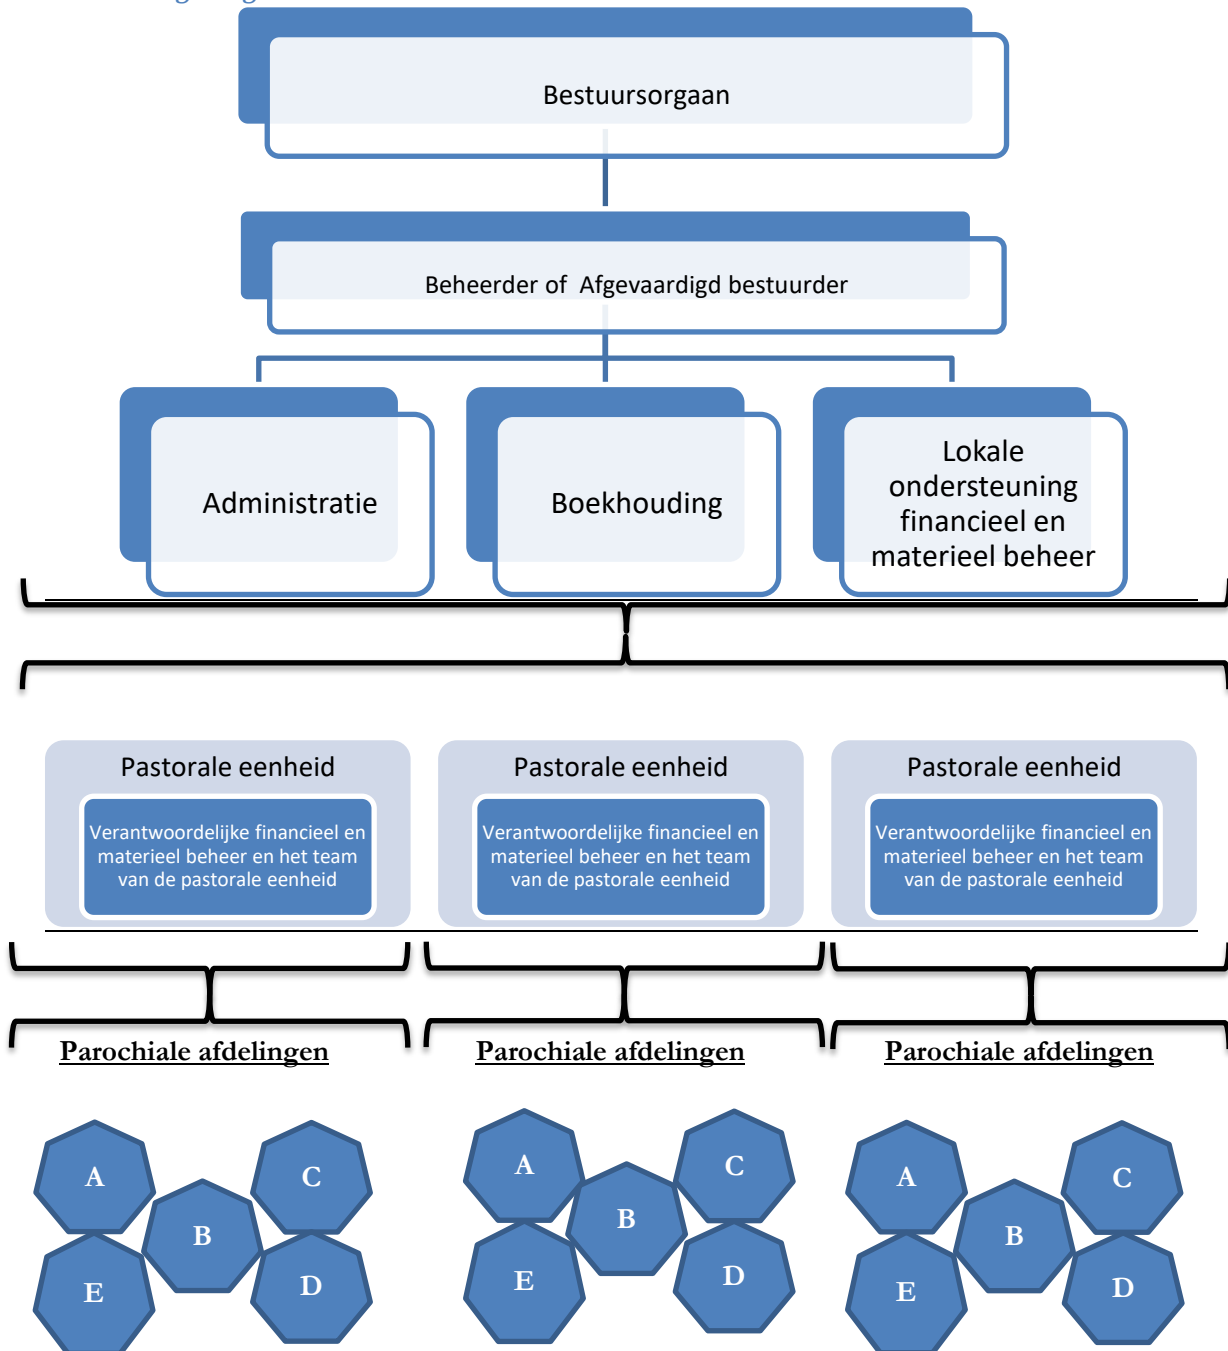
Bestuursorgaan

Beheerder of Afgevaardigd bestuurder

Administratie

Boekhouding

Lokale ondersteuning financieel en materieel beheer

Pastorale eenheid

Verantwoordelijke financieel en materieel beheer en het team van de pastorale eenheid

Pastorale eenheid

Verantwoordelijke financieel en materieel beheer en het team van de pastorale eenheid

Pastorale eenheid

Verantwoordelijke financieel en materieel beheer en het team van de pastorale eenheid

Parochiale afdelingen

Parochiale afdelingen

Parochiale afdelingen

A C B E D

A C B E D

A C B E D